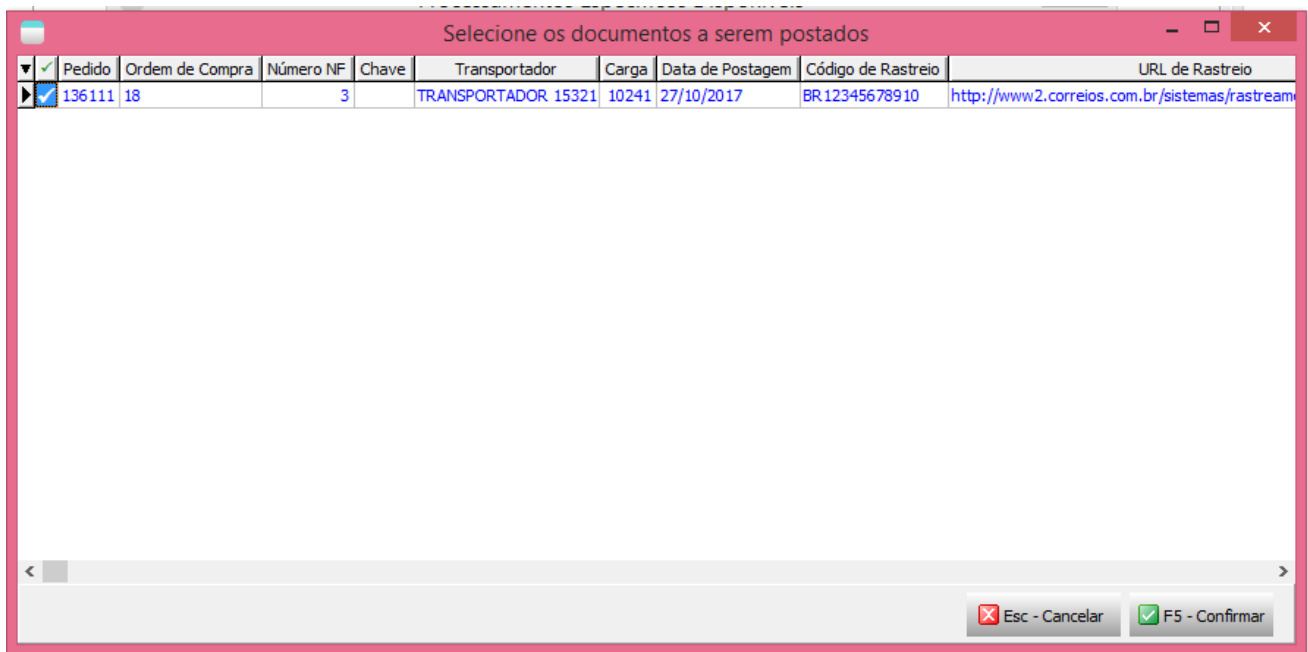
Selecione os documentos a serem postados

| ✓ | Pedido | Ordem de Compra | Número NF | Chave | Transportador | Carga | Data de Postagem | Código de Rastreio | URL de Rastreio |
|---|---|---|---|---|---|---|---|---|---|
| ✓ | 136111 | 18 | 3 | | TRANSPORTADOR 15321 | 10241 | 27/10/2017 | BR12345678910 | http://www2.correios.com.br/sistemas/rastream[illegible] |

Esc - Cancelar
F5 - Confirmar